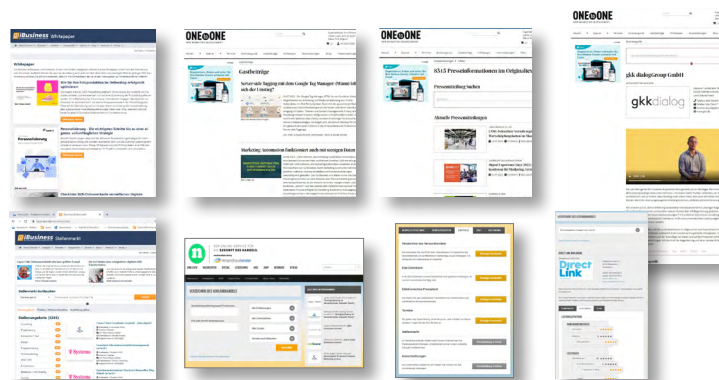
iBusiness Whitepaper

Whitepaper

Personalisierung

ONE TO ONE

Gastbeiträge

Serverside Tagging mit dem Google Tag Manager

Marketing: Automation funktioniert auch mit weniger Daten

ONE TO ONE

65415 Presseinformationen im Originaltext

Pressemitteilung Suchen

Aktuelle Pressemitteilungen

ONE TO ONE

gkk dialoggroup GmbH

gkkdialog

iBusiness Stellenmarkt

Stellenmarkt

T Systems

T Systems

n

DirectLink